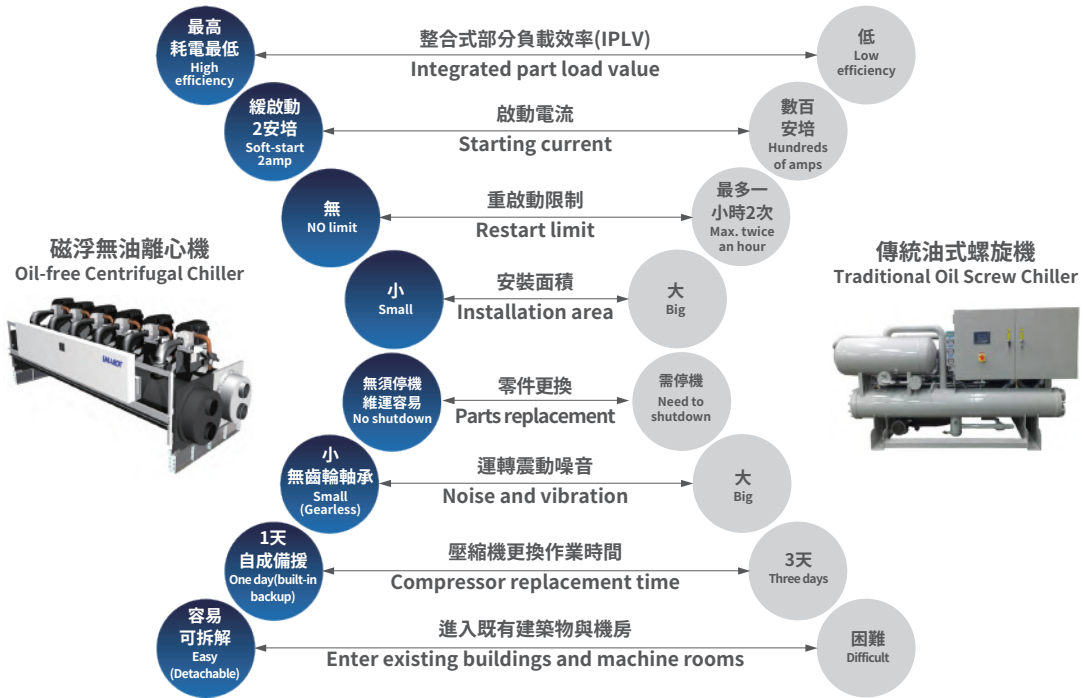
磁浮無油離心機
Oil-free Centrifugal Chiller

傳統油式螺旋機
Traditional Oil Screw Chiller

最高耗電最低
High efficiency

整合式部分負載效率(IPLV)
Integrated part load value

低
Low efficiency

緩啟動2安培
Soft-start 2amp

啟動電流
Starting current

數百安培
Hundreds of amps

無
NO limit

重啟動限制
Restart limit

最多一小時2次
Max. twice an hour

小
Small

安裝面積
Installation area

大
Big

無須停機維運容易
No shutdown

零件更換
Parts replacement

需停機
Need to shutdown

小
無齒輪軸承
Small (Gearless)

運轉震動噪音
Noise and vibration

大
Big

1天
自成備援
One day(built-in backup)

壓縮機更換作業時間
Compressor replacement time

3天
Three days

容易
可拆解
Easy (Detachable)

進入既有建築物與機房
Enter existing buildings and machine rooms

困難
Difficult